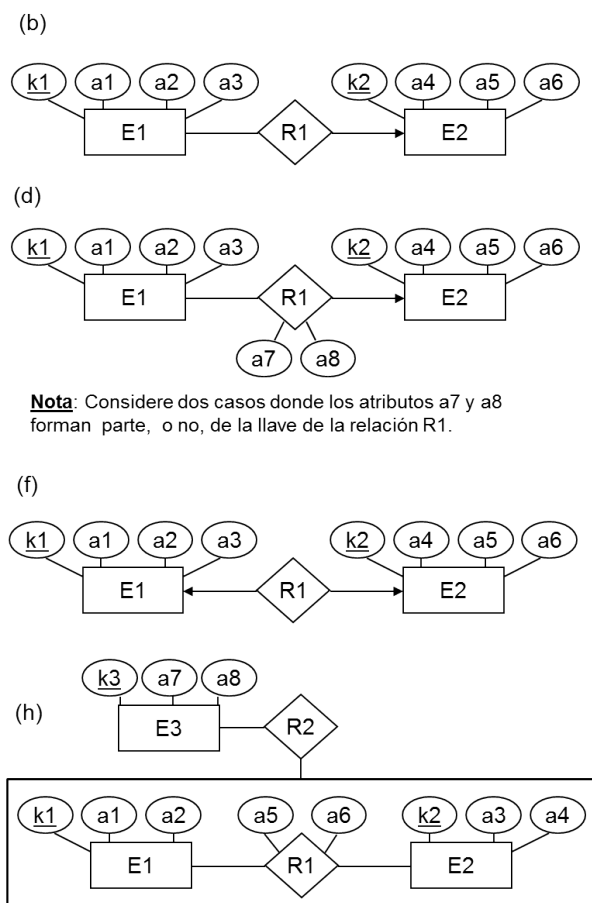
(b)

k1 a1 a2 a3 k2 a4 a5 a6

E1 R1 E2

(d)

k1 a1 a2 a3 k2 a4 a5 a6

E1 R1 E2

a7 a8

**Nota**: Considere dos casos donde los atributos a7 y a8 forman parte, o no, de la llave de la relación R1.

(f)

k1 a1 a2 a3 k2 a4 a5 a6

E1 R1 E2

k3 a7 a8

(h)

E3 R2

k1 a1 a2 a5 a6 k2 a3 a4

E1 R1 E2